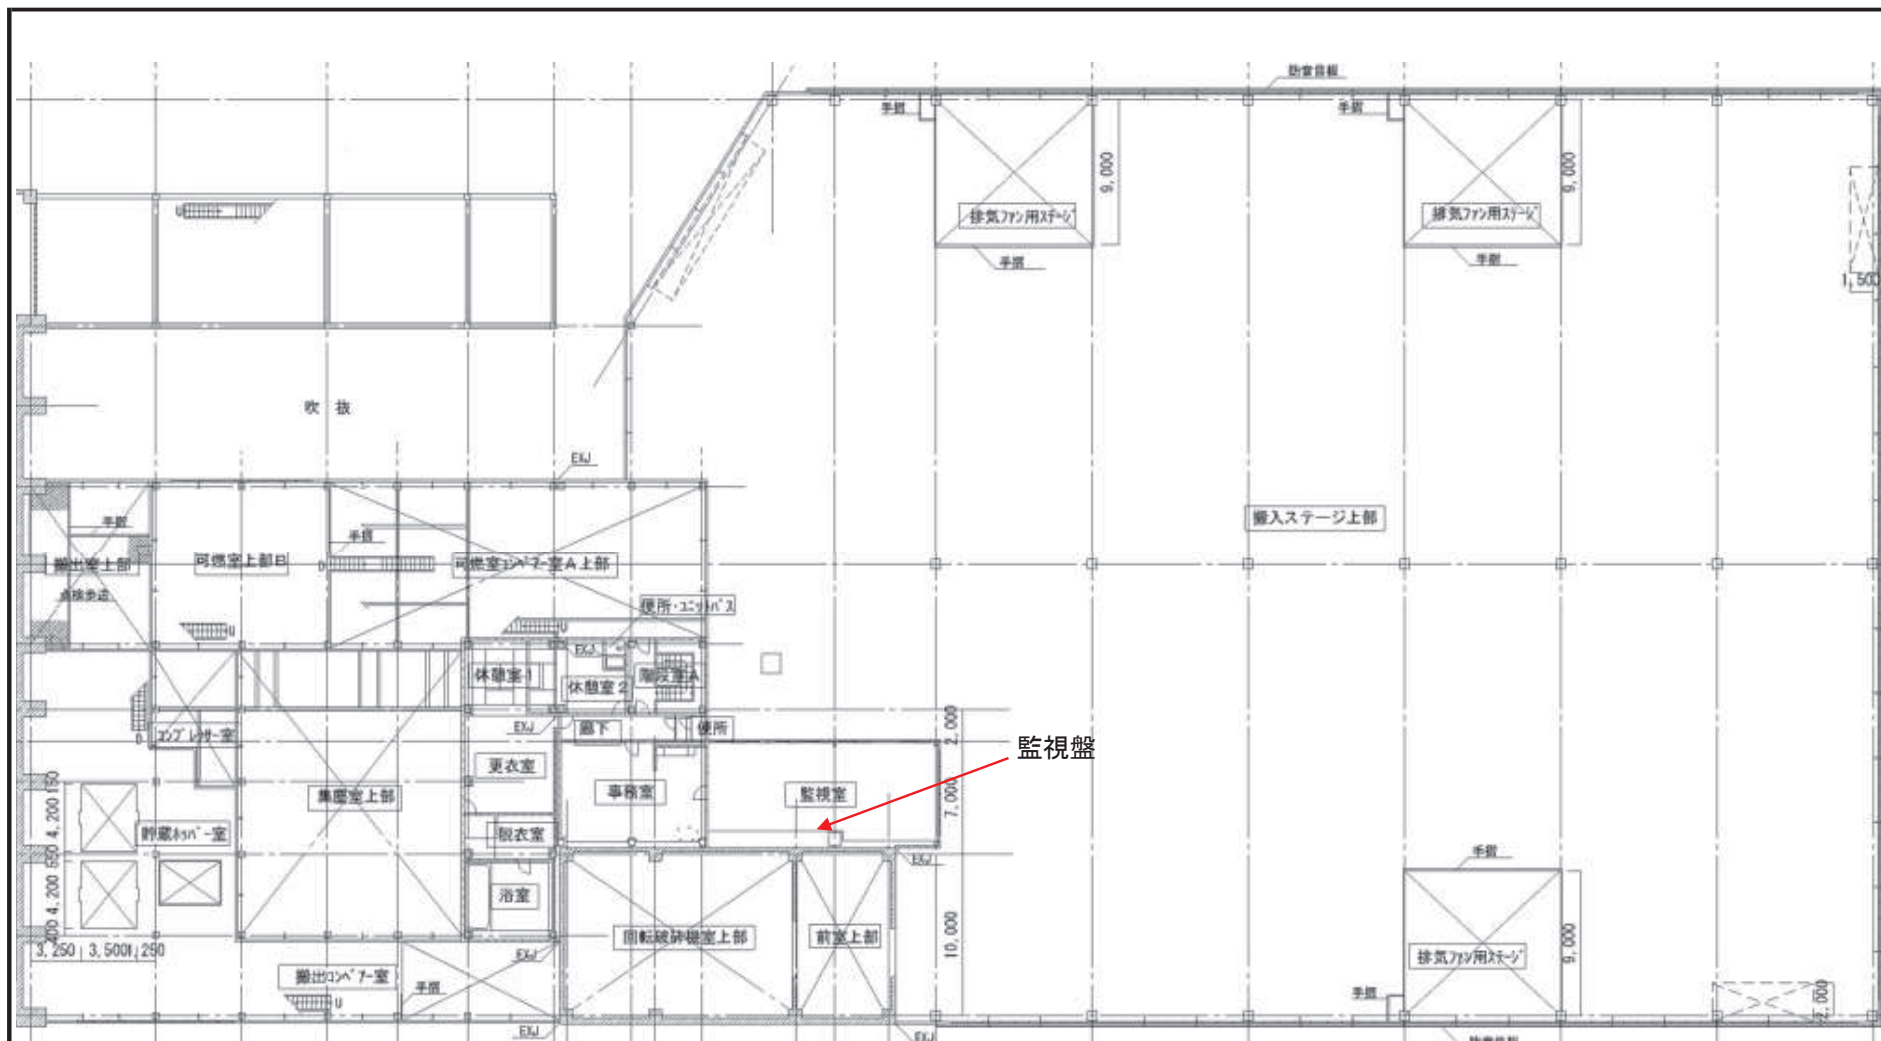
防音目隠
手摺
手摺
9,000
9,000
排気ファン用ステージ
排気ファン用ステージ
手摺
手摺
1,500
吹 抜
EXJ
搬入ステージ上部
手摺
手摺
搬出室上部
可燃室上部B
可燃室コンベア-室A上部
点検歩道
便所・ユニットバス
EXJ
休憩室1
休憩室2
脱衣室A
EXJ
廊下
便所
2,000
監視盤
コンプレッサー室
更衣室
事務室
監視室
7,000
集塵室上部
貯蔵ホッパー室
脱衣室
EXJ
手摺
浴室
回転破砕機室上部
前室上部
10,000
9,000
排気ファン用ステージ
4,200 650 4,200 150
3,250 3,500 1,250
搬出コンベア-室
手摺
EXJ
手摺
EXJ
EXJ
2,000